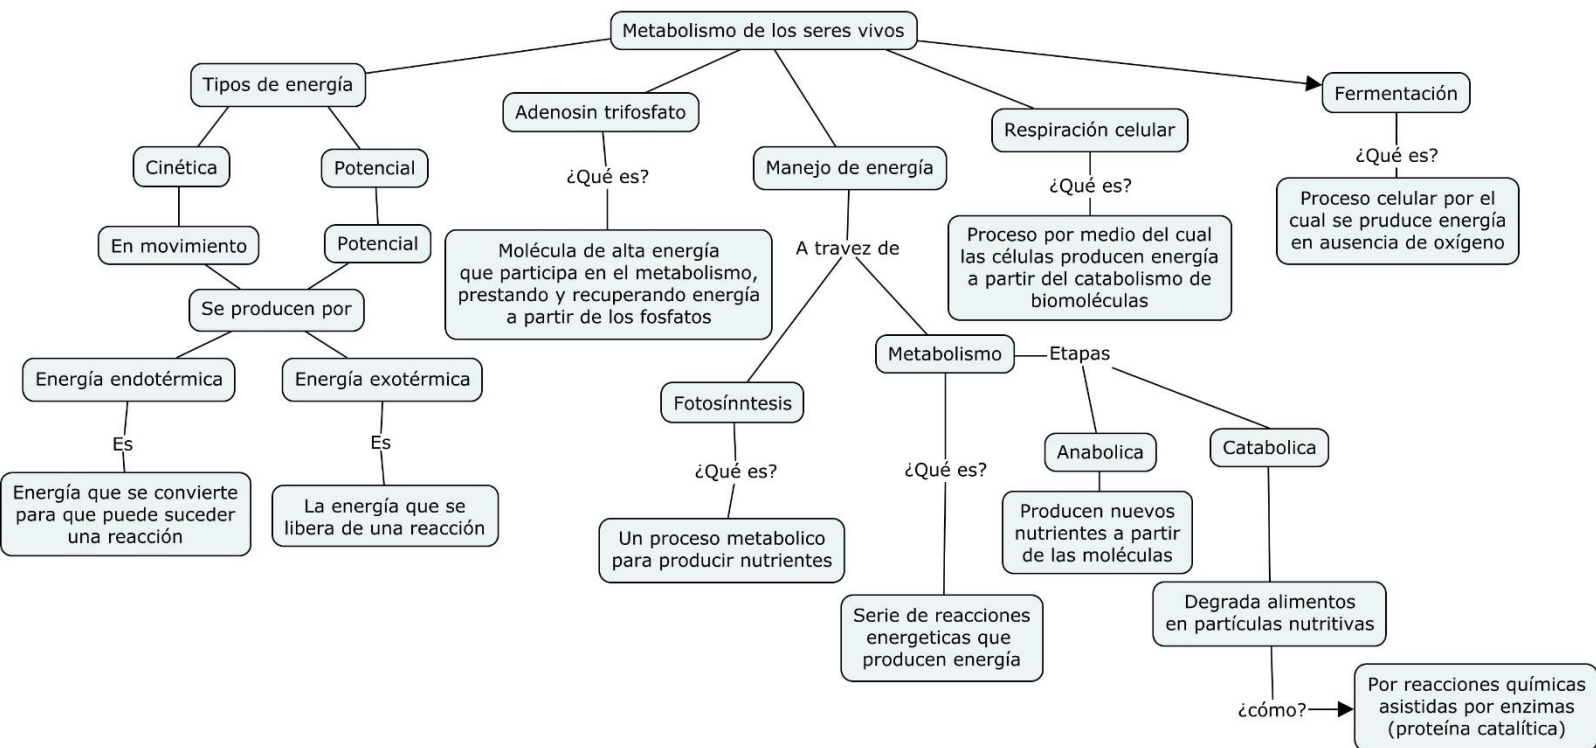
Metabolismo de los seres vivos

Tipos de energía

Cinética

En movimiento

Potencial

Potencial

Se producen por

Energía endotérmica

Es

Energía que se convierte para que puede suceder una reacción

Energía exotérmica

Es

La energía que se libera de una reacción

Adenosin trifosfato

¿Qué es?

Molécula de alta energía que participa en el metabolismo, prestando y recuperando energía a partir de los fosfatos

Manejo de energía

A travez de

Fotosínntesis

¿Qué es?

Un proceso metabolico para producir nutrientes

Metabolismo

¿Qué es?

Serie de reacciones energeticas que producen energía

Etapas

Anabolica

Producen nuevos nutrientes a partir de las moléculas

Catabolica

Degrada alimentos en partículas nutritivas

¿cómo?

Por reacciones químicas asistidas por enzimas (proteína catalítica)

Respiración celular

¿Qué es?

Proceso por medio del cual las células producen energía a partir del catabolismo de biomoléculas

Fermentación

¿Qué es?

Proceso celular por el cual se pruduce energía en ausencia de oxígeno